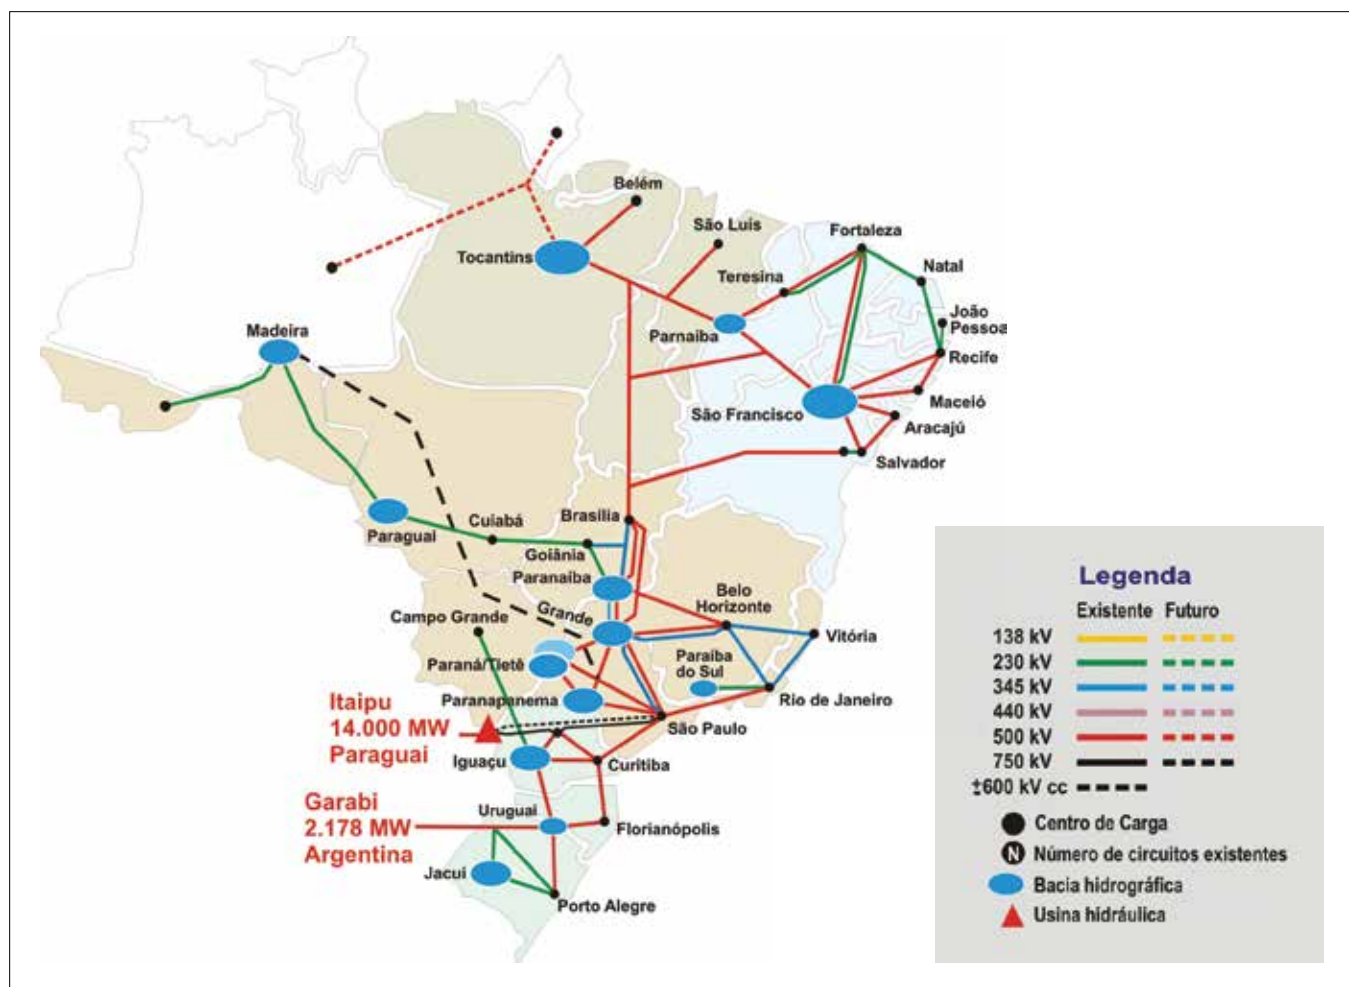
Belém
São Luís
Fortaleza
Tocantins
Natal
Teresina
João Pessoa
Parnaíba
Recife
Madeira
Maceió
São Francisco
Aracajú
Salvador
Cuiabá
Brasília
Paraguai
Goiânia
Paranaíba
Belo Horizonte
Grande
Campo Grande
Vitória
Paraná/Tietê
Paraíba do Sul
Itaipu
14.000 MW
Paraguai
Paranapanema
Rio de Janeiro
São Paulo
Iguaçu
Curitiba
Garabi
2.178 MW
Argentina
Uruguai
Florianópolis
Jacuí
Porto Alegre

Legenda

| | Existente | Futuro |
|---|---|---|
| 138 kV | | |
| 230 kV | | |
| 345 kV | | |
| 440 kV | | |
| 500 kV | | |
| 750 kV | | |
| ±600 kV cc | | |

Centro de Carga
N Número de circuitos existentes
Bacia hidrográfica
Usina hidráulica